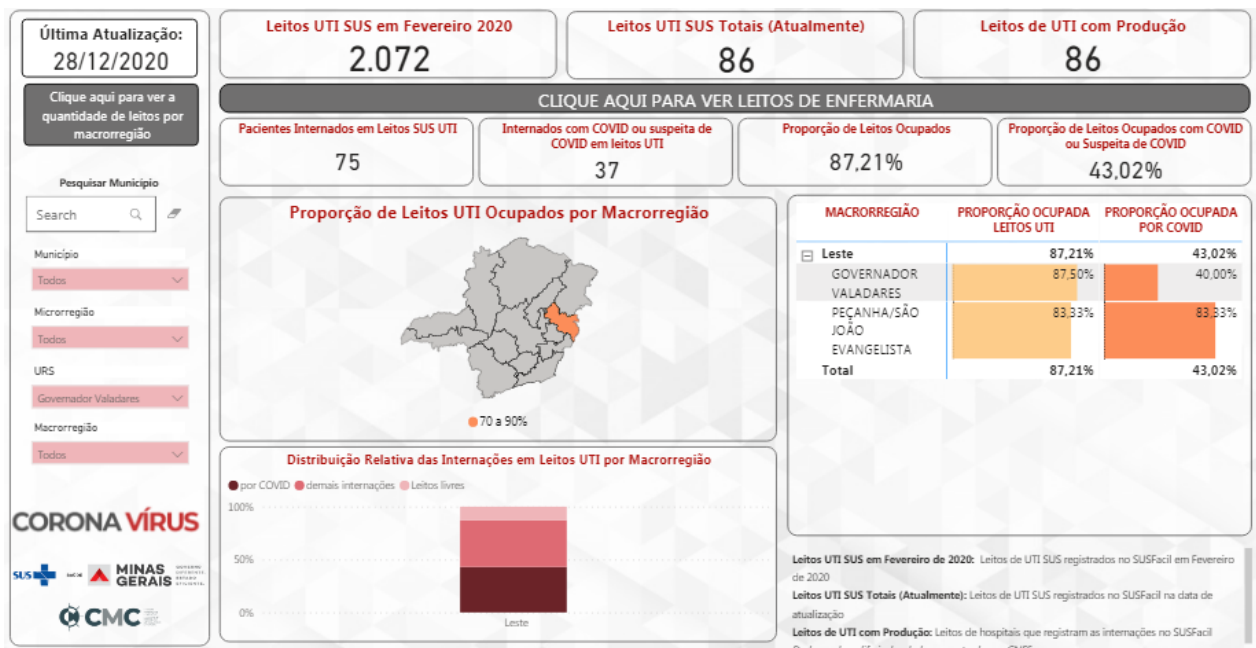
Última Atualização:
28/12/2020

Clique aqui para ver a quantidade de leitos por macrorregião

Pesquisar Município

Search

Município
Todos

Microrregião
Todos

URS
Governador Valadares

Macrorregião
Todos

CORONA VÍRUS

SUS MINAS GERAIS

CMC

Leitos UTI SUS em Fevereiro 2020
2.072

Leitos UTI SUS Totais (Atualmente)
86

Leitos de UTI com Produção
86

CLIQUE AQUI PARA VER LEITOS DE ENFERMARIA

Pacientes Internados em Leitos SUS UTI
75

Internados com COVID ou suspeita de COVID em leitos UTI
37

Proporção de Leitos Ocupados
87,21%

Proporção de Leitos Ocupados com COVID ou Suspeita de COVID
43,02%

Proporção de Leitos UTI Ocupados por Macrorregião

70 a 90%

| MACRORREGIÃO | PROPORÇÃO OCUPADA LEITOS UTI | PROPORÇÃO OCUPADA POR COVID |
|---|---|---|
| Leste | 87,21% | 43,02% |
| GOVERNADOR VALADARES | 87,50% | 40,00% |
| PEÇANHA/SÃO JOÃO EVANGELISTA | 83,33% | 83,33% |
| Total | 87,21% | 43,02% |

Distribuição Relativa das Internações em Leitos UTI por Macrorregião

por COVID  demais internações  Leitos livres

100%
50%
0%
Leste

Leitos UTI SUS em Fevereiro de 2020: Leitos de UTI SUS registrados no SUSFacil em Fevereiro de 2020
Leitos UTI SUS Totais (Atualmente): Leitos de UTI SUS registrados no SUSFacil na data de atualização
Leitos de UTI com Produção: Leitos de hospitais que registram as internações no SUSFacil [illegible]